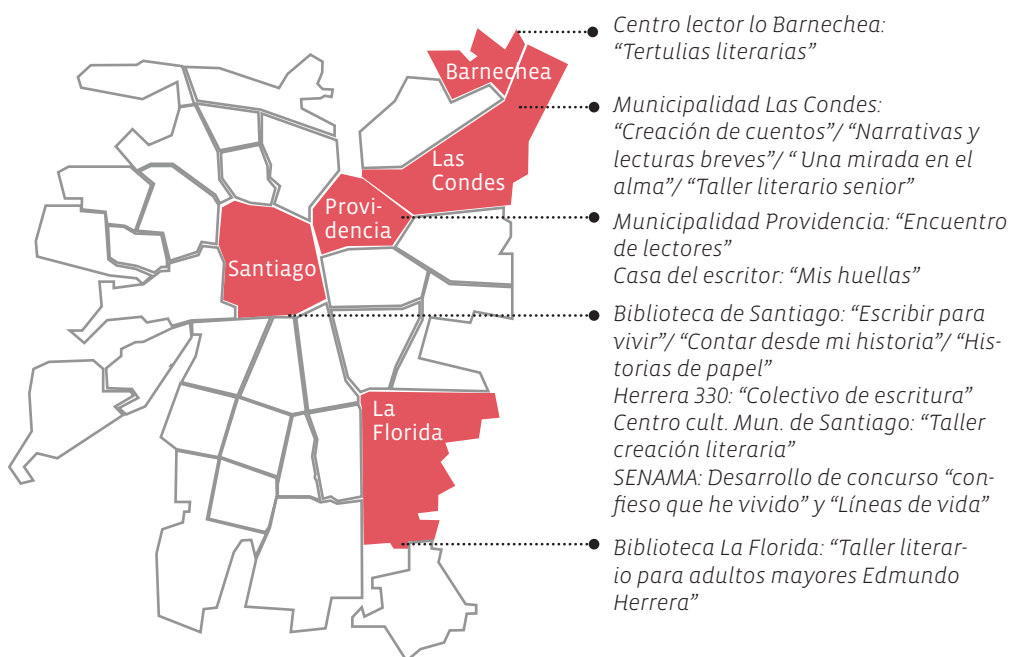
Barnechea

Las Condes

Providencia

Santiago

La Florida

Centro lector lo Barnechea: “Tertulias literarias”

Municipalidad Las Condes: “Creación de cuentos”/ “Narrativas y lecturas breves”/ “ Una mirada en el alma”/ “Taller literario senior”

Municipalidad Providencia: “Encuentro de lectores”
Casa del escritor: “Mis huellas”

Biblioteca de Santiago: “Escribir para vivir”/ “Contar desde mi historia”/ “Historias de papel”
Herrera 330: “Colectivo de escritura”
Centro cult. Mun. de Santiago: “Taller creación literaria”
SENAMA: Desarrollo de concurso “confieso que he vivido” y “Líneas de vida”

Biblioteca La Florida: “Taller literario para adultos mayores Edmundo Herrera”